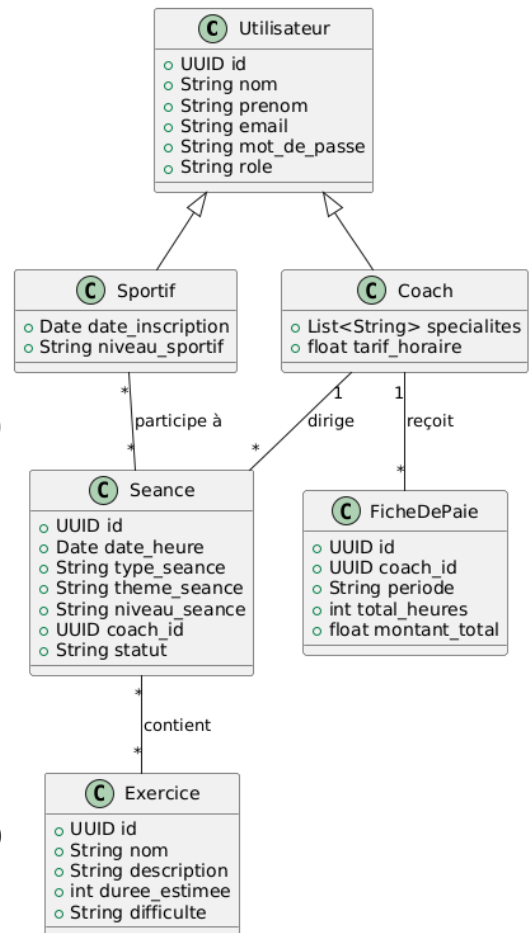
C Utilisateur
UUID id
String nom
String prenom
String email
String mot_de_passe
String role

C Sportif
Date date_inscription
String niveau_sportif

C Coach
List<String> specialites
float tarif_horaire

\* participe à \*

1 dirige \*

1 reçoit \*

C Seance
UUID id
Date date_heure
String type_seance
String theme_seance
String niveau_seance
UUID coach_id
String statut

C FicheDePaie
UUID id
UUID coach_id
String periode
int total_heures
float montant_total

\* contient \*

C Exercice
UUID id
String nom
String description
int duree_estimee
String difficulte